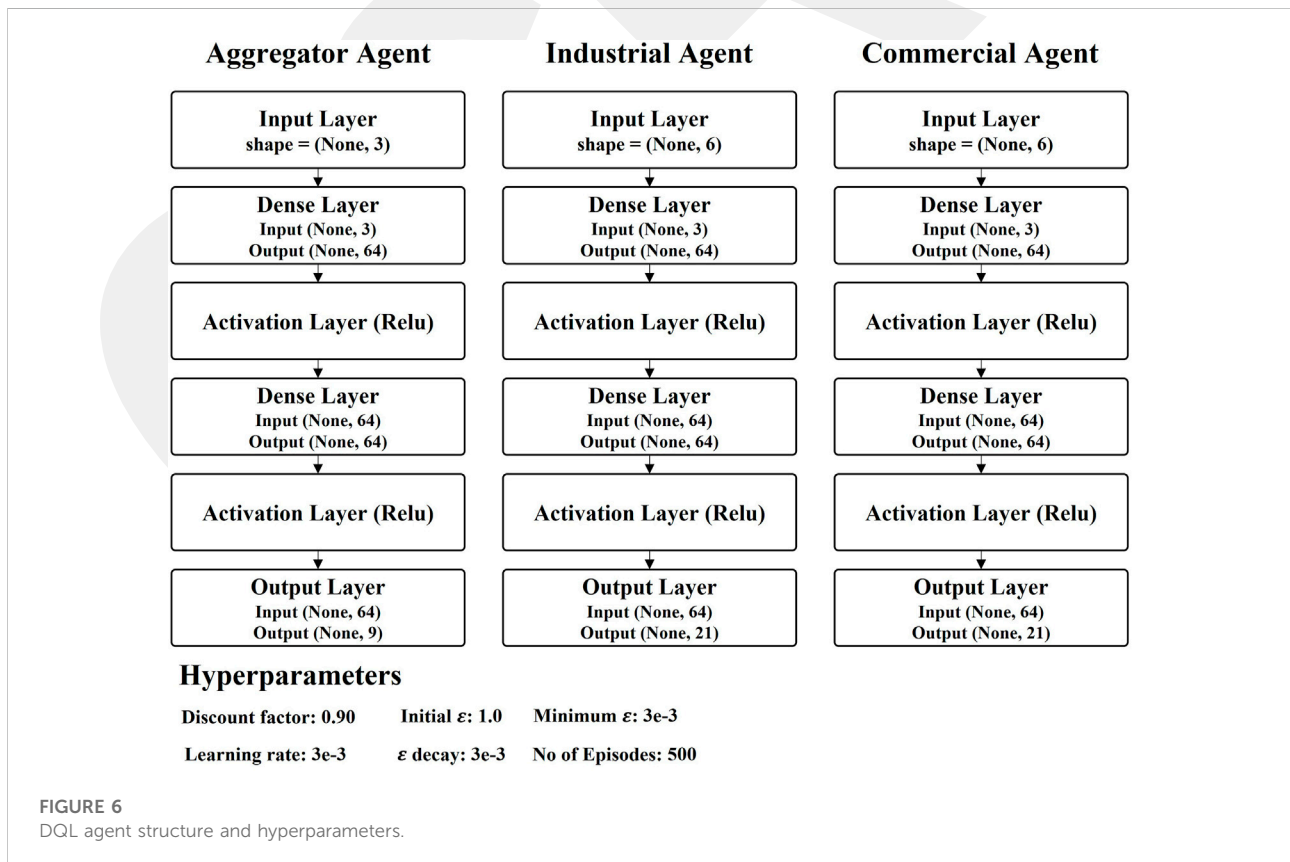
Aggregator Agent

Input Layer
shape = (None, 3)

Dense Layer
Input (None, 3)
Output (None, 64)

Activation Layer (Relu)

Dense Layer
Input (None, 64)
Output (None, 64)

Activation Layer (Relu)

Output Layer
Input (None, 64)
Output (None, 9)

Industrial Agent

Input Layer
shape = (None, 6)

Dense Layer
Input (None, 3)
Output (None, 64)

Activation Layer (Relu)

Dense Layer
Input (None, 64)
Output (None, 64)

Activation Layer (Relu)

Output Layer
Input (None, 64)
Output (None, 21)

Commercial Agent

Input Layer
shape = (None, 6)

Dense Layer
Input (None, 3)
Output (None, 64)

Activation Layer (Relu)

Dense Layer
Input (None, 64)
Output (None, 64)

Activation Layer (Relu)

Output Layer
Input (None, 64)
Output (None, 21)

Hyperparameters

Discount factor: 0.90 Initial $\varepsilon$: 1.0 Minimum $\varepsilon$: 3e-3

Learning rate: 3e-3 $\varepsilon$ decay: 3e-3 No of Episodes: 500

FIGURE 6
DQL agent structure and hyperparameters.